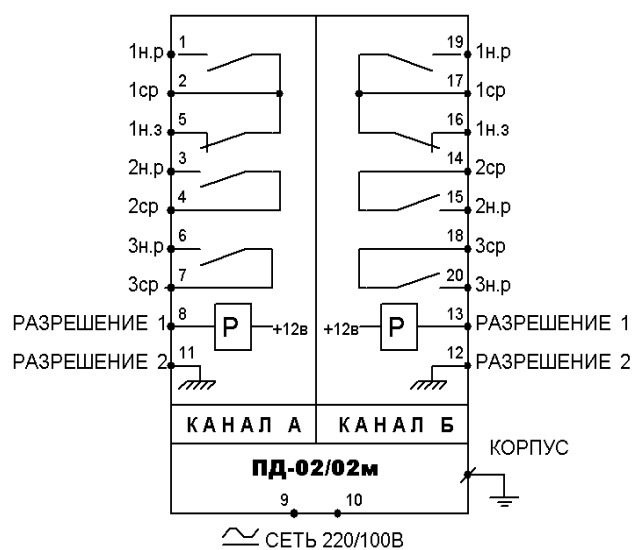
1н.р 1
1ср 2
1н.з 5
2н.р 3
2ср 4
3н.р 6
3ср 7
РАЗРЕШЕНИЕ 1 8 Р +12в
РАЗРЕШЕНИЕ 2 11

19 1н.р
17 1ср
16 1н.з
14 2ср
15 2н.р
18 3ср
20 3н.р
+12в Р 13 РАЗРЕШЕНИЕ 1
12 РАЗРЕШЕНИЕ 2

КАНАЛ А
КАНАЛ Б

КОРПУС

ПД-02/02м

9 10

СЕТЬ 220/100В